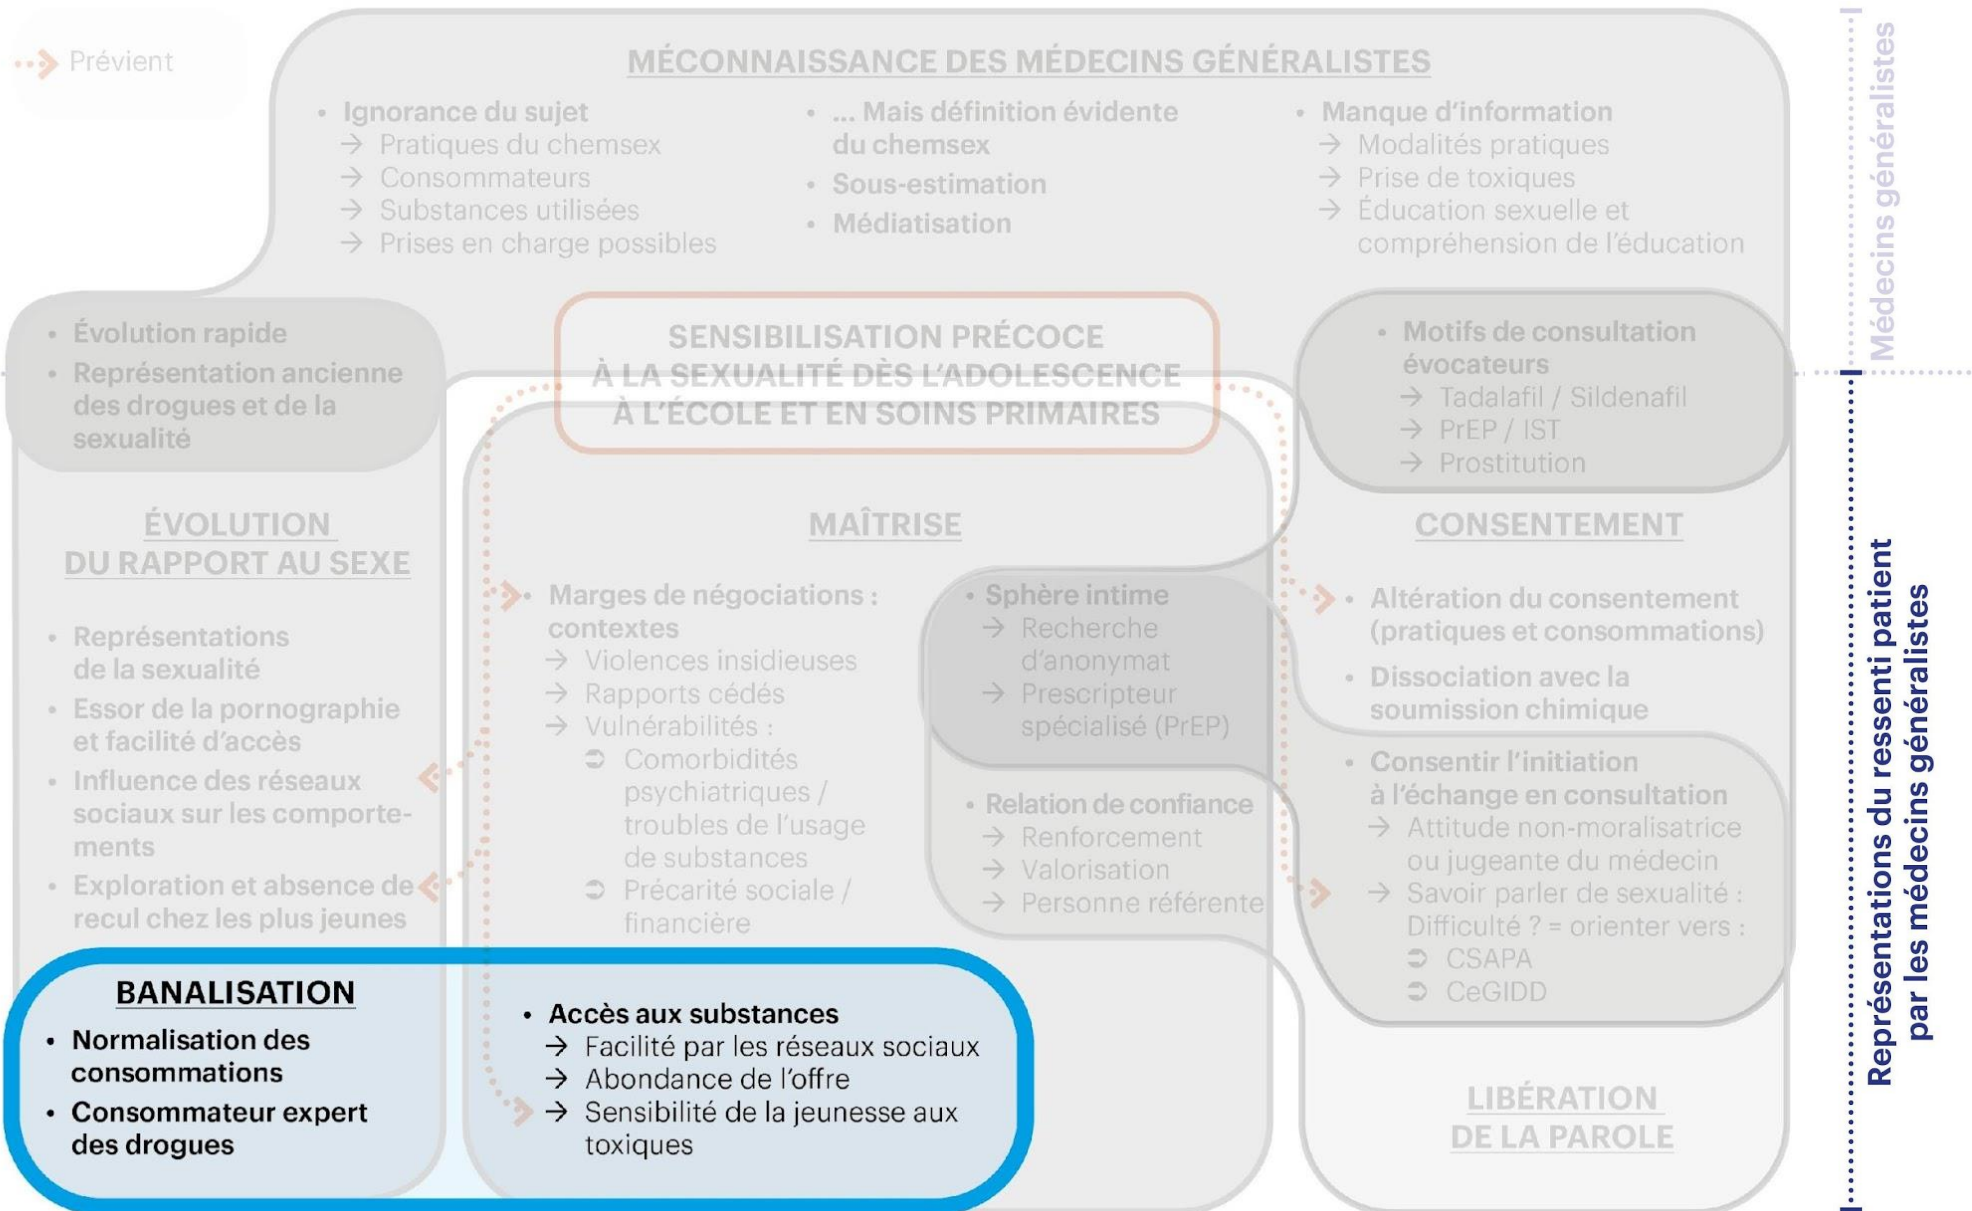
Prévient

MÉCONNAISSANCE DES MÉDECINS GÉNÉRALISTES

- Ignorance du sujet
→ Pratiques du chemsex
→ Consommateurs
→ Substances utilisées
→ Prises en charge possibles

- ... Mais définition évidente du chemsex
- Sous-estimation
- Médiatisation

- Manque d'information
→ Modalités pratiques
→ Prise de toxiques
→ Éducation sexuelle et compréhension de l'éducation

Médecins généralistes

- Évolution rapide
- Représentation ancienne des drogues et de la sexualité

SENSIBILISATION PRÉCOCE À LA SEXUALITÉ DÈS L'ADOLESCENCE À L'ÉCOLE ET EN SOINS PRIMAIRES

- Motifs de consultation évocateurs
→ Tadalafil / Sildenafil
→ PrEP / IST
→ Prostitution

ÉVOLUTION DU RAPPORT AU SEXE

- Représentations de la sexualité
- Essor de la pornographie et facilité d'accès
- Influence des réseaux sociaux sur les comportements
- Exploration et absence de recul chez les plus jeunes

MAÎTRISE

- Marges de négociations : contextes
→ Violences insidieuses
→ Rapports cédés
→ Vulnérabilités :
➲ Comorbidités psychiatriques / troubles de l'usage de substances
➲ Précarité sociale / financière

- Sphère intime
→ Recherche d'anonymat
→ Prescripteur spécialisé (PrEP)

- Relation de confiance
→ Renforcement
→ Valorisation
→ Personne référente

CONSENTEMENT

- Altération du consentement (pratiques et consommations)
- Dissociation avec la soumission chimique

- Consentir l'initiation à l'échange en consultation
→ Attitude non-moralisatrice ou jugeante du médecin
→ Savoir parler de sexualité : Difficulté ? = orienter vers :
➲ CSAPA
➲ CeGIDD

BANALISATION
- Normalisation des consommations
- Consommateur expert des drogues

- Accès aux substances
→ Facilité par les réseaux sociaux
→ Abondance de l'offre
→ Sensibilité de la jeunesse aux toxiques

LIBÉRATION DE LA PAROLE

Représentations du ressenti patient par les médecins généralistes